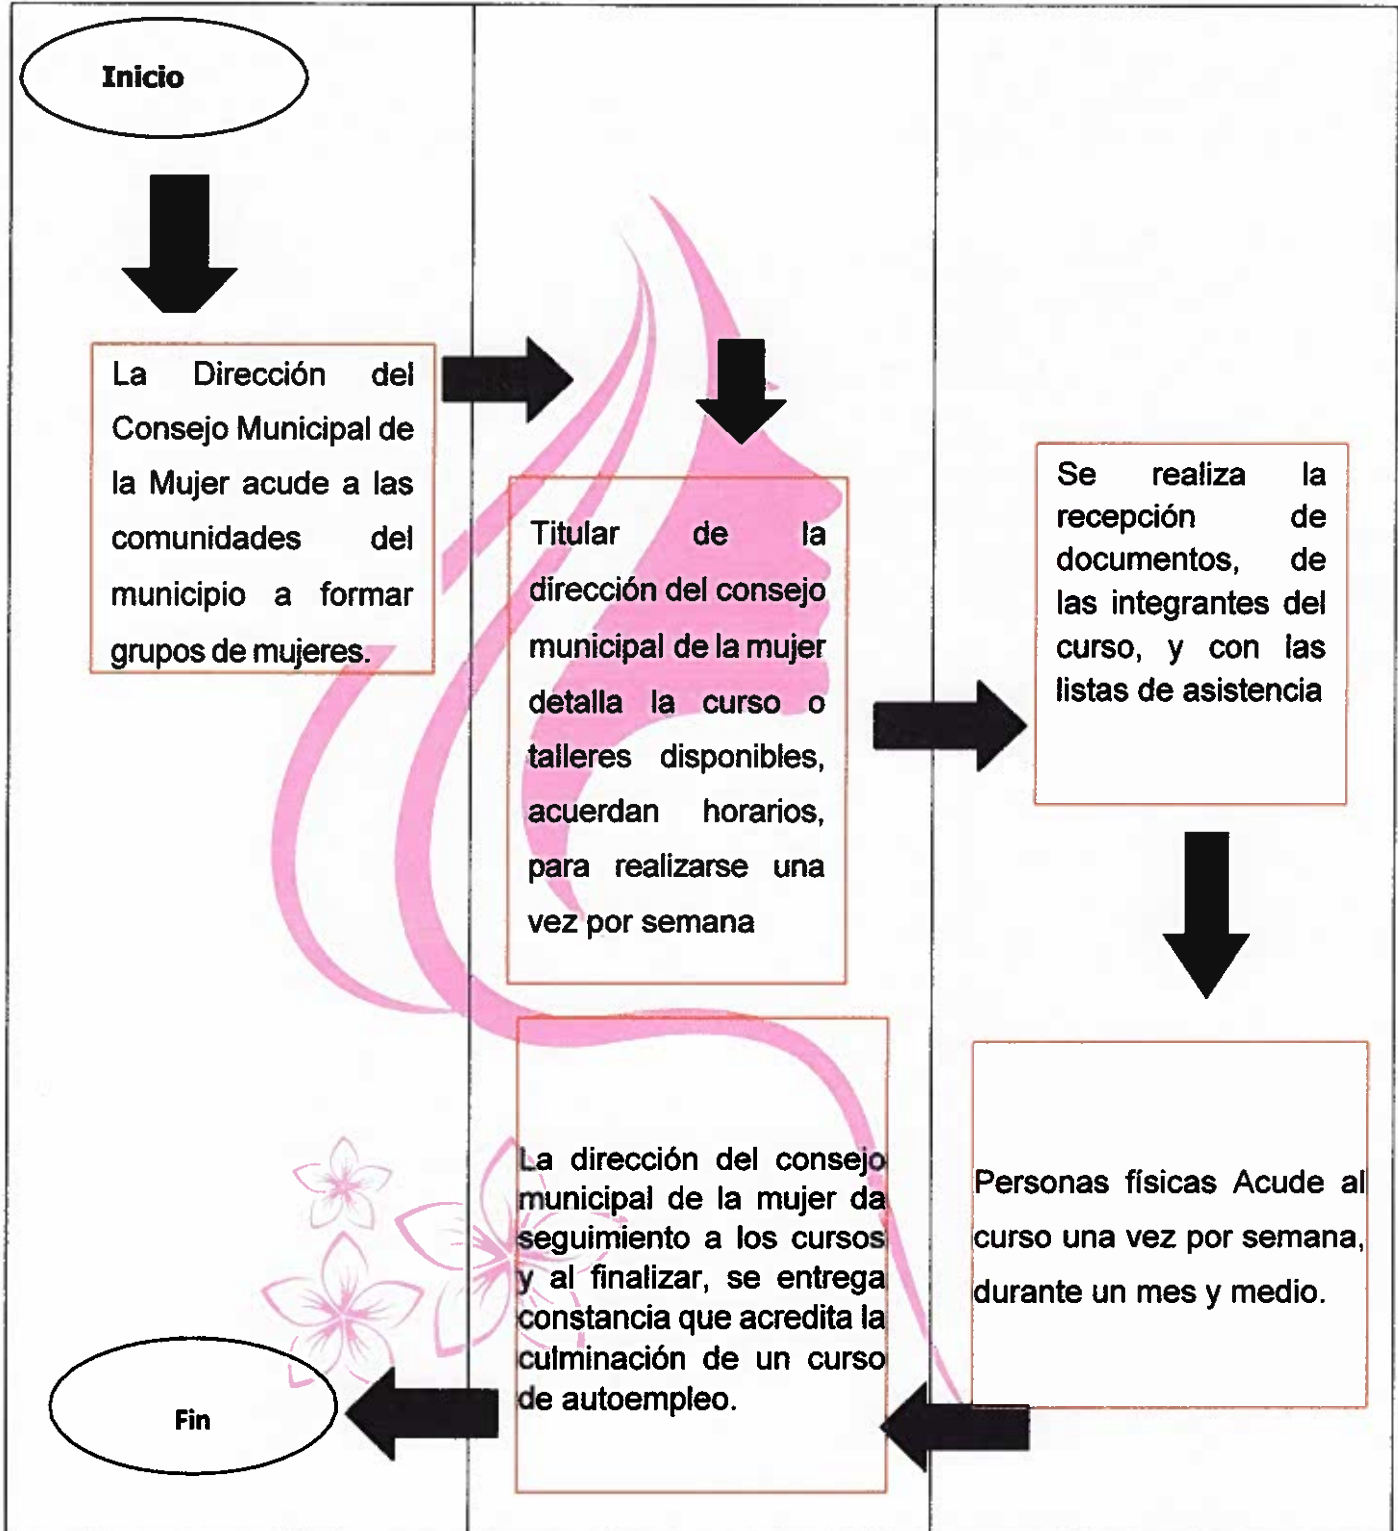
Inicio

La Dirección del Consejo Municipal de la Mujer acude a las comunidades del municipio a formar grupos de mujeres.

Titular de la dirección del consejo municipal de la mujer detalla la curso o talleres disponibles, acuerdan horarios, para realizarse una vez por semana

Se realiza la recepción de documentos, de las integrantes del curso, y con las listas de asistencia

Personas físicas Acude al curso una vez por semana, durante un mes y medio.

La dirección del consejo municipal de la mujer da seguimiento a los cursos y al finalizar, se entrega constancia que acredita la culminación de un curso de autoempleo.

Fin